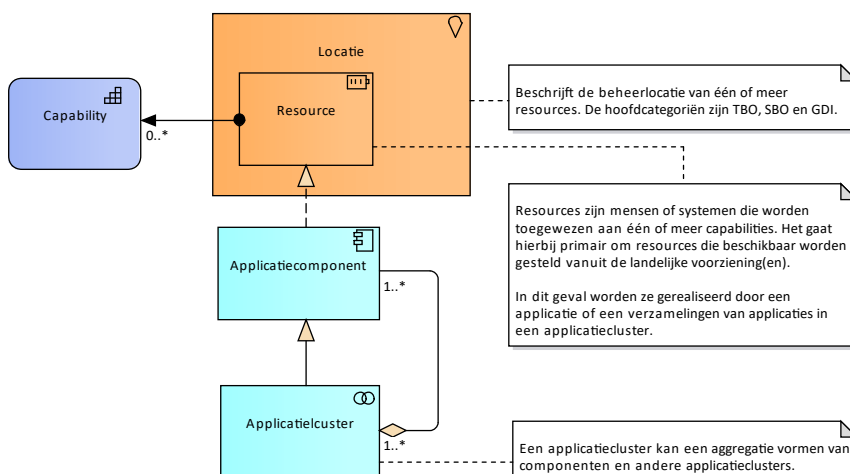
Locatie

Capability

Resource

0..*

Beschrijft de beheerlocatie van één of meer resources. De hoofdcategoriën zijn TBO, SBO en GDI.

Resources zijn mensen of systemen die worden toegewezen aan één of meer capabilities. Het gaat hierbij primair om resources die beschikbaar worden gesteld vanuit de landelijke voorziening(en).

In dit geval worden ze gerealiseerd door een applicatie of een verzamelingen van applicaties in een applicatiecluster.

Applicatiecomponent

1..*

Applicatielcluster

1..*

Een applicatiecluster kan een aggregatie vormen van componenten en andere applicatieclusters.